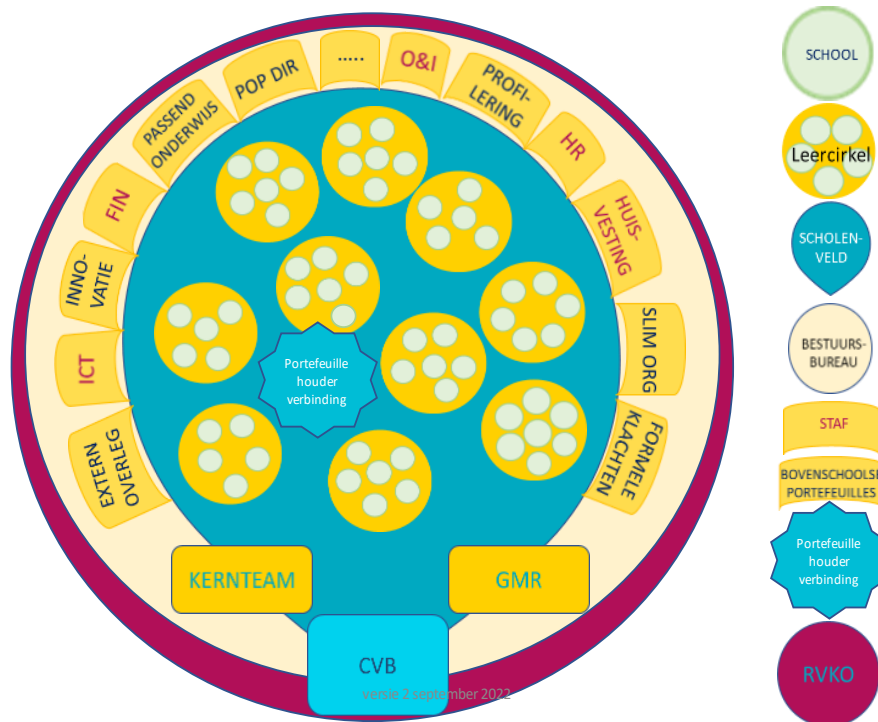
PASSEND ONDERWIJS
POP DIR
.....
O&I
PROFI-LERING
HR
HUIS-VESTING
SLIM ORG
FORMELE KLACHTEN
FIN
INNO-VATIE
ICT
EXTERN OVERLEG
Portefeuille houder verbinding
KERNTEAM
GMR
CVB
versie 2 september 2022

SCHOOL
Leercirkel
SCHOLEN-VELD
BESTUURS-BUREAU
STAF
BOVENSCHOOLSE PORTEFEUILLES
Portefeuille houder verbinding
RVKO